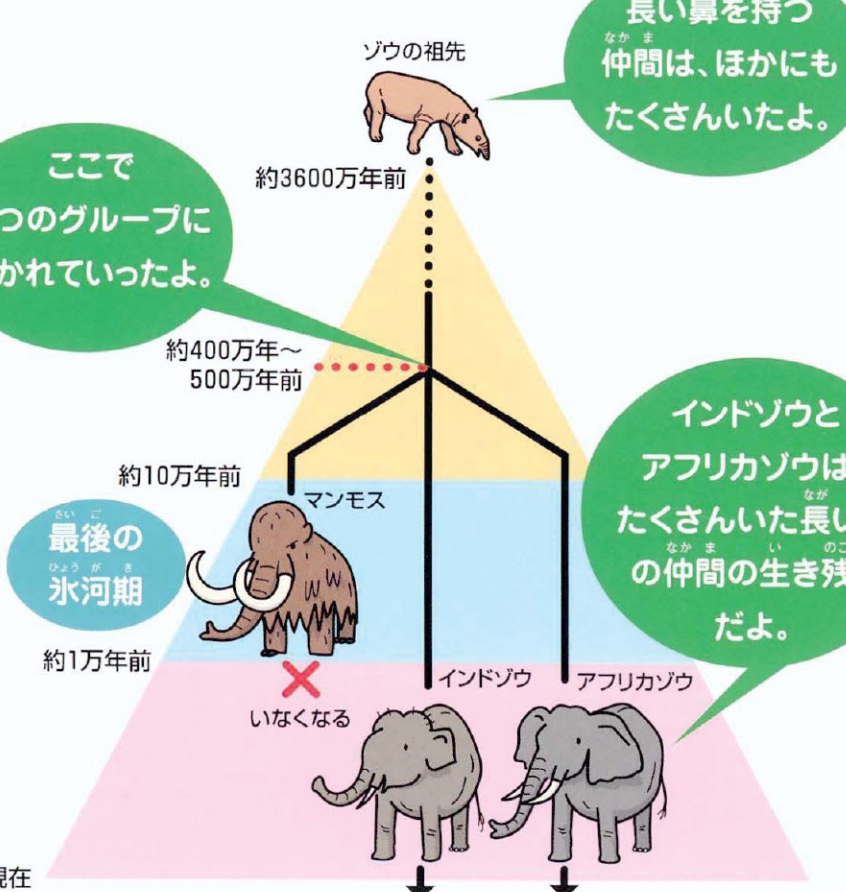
長い鼻を持つ
なかま
仲間は、ほかにも
たくさんいたよ。

ゾウの祖先

ここで
つのグループに
かれていったよ。

約3600万年前

約400万年～
500万年前

インドゾウと
アフリカゾウは
なが
たくさんいた長し
なかま　い　のこ
の仲間の生き残
だよ。

約10万年前

マンモス

さいご
最後の
ひょうがき
氷河期

約1万年前

インドゾウ

アフリカゾウ

いなくなる

現在